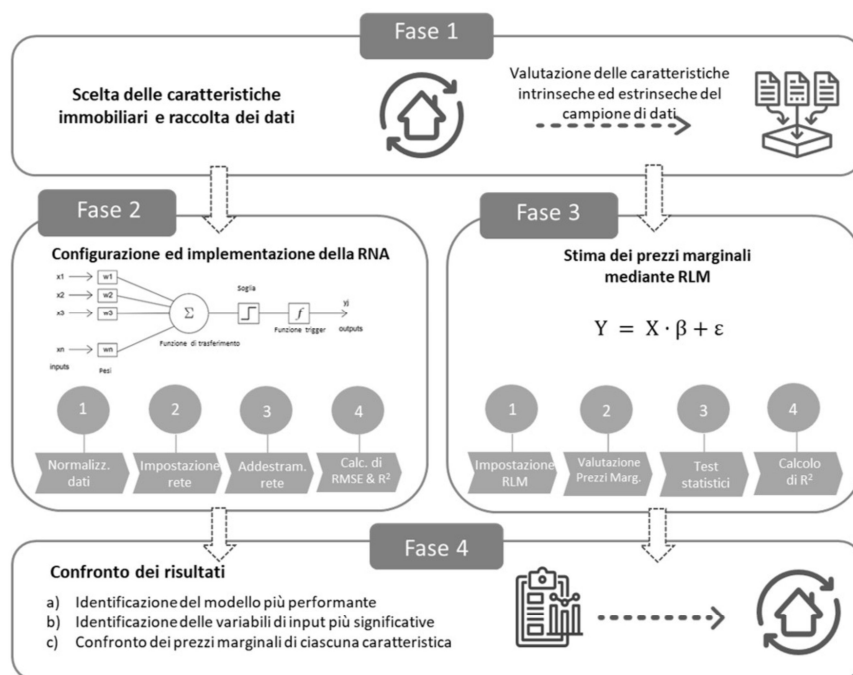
Fase 1

Scelta delle caratteristiche immobiliari e raccolta dei dati

Valutazione delle caratteristiche intrinseche ed estrinseche del campione di dati

Fase 2

Configurazione ed implementazione della RNA

x1
x2
x3
xn
inputs
w1
w2
w3
wn
Pesi
$\Sigma$
Funzione di trasferimento
Soglia
$f$
Funzione trigger
yj
outputs

1
Normalizz. dati
2
Impostazione rete
3
Addestram. rete
4
Calc. di RMSE & $R^2$

Fase 3

Stima dei prezzi marginali mediante RLM

$Y = X \cdot \beta + \varepsilon$

1
Impostazione RLM
2
Valutazione Prezzi Marg.
3
Test statistici
4
Calcolo di $R^2$

Fase 4

Confronto dei risultati

a) Identificazione del modello più performante
b) Identificazione delle variabili di input più significative
c) Confronto dei prezzi marginali di ciascuna caratteristica